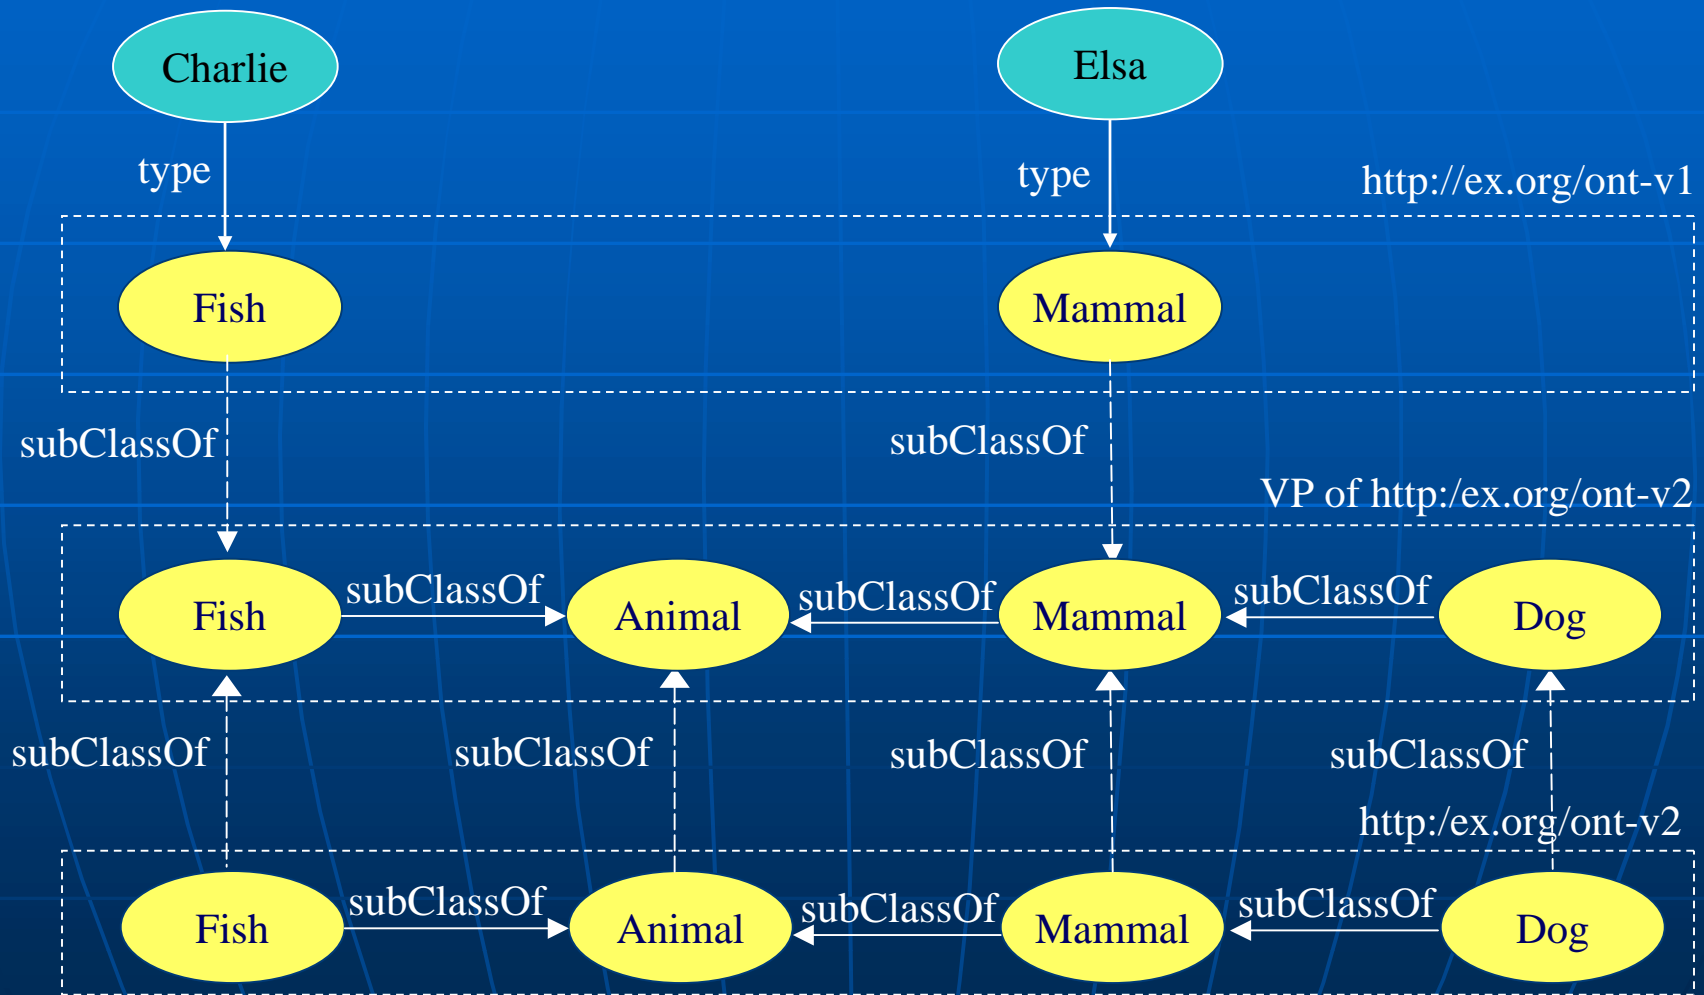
Charlie

Elsa

type

type

http://ex.org/ont-v1

Fish

Mammal

subClassOf

subClassOf

VP of http:/ex.org/ont-v2

Fish

subClassOf

Animal

subClassOf

Mammal

subClassOf

Dog

subClassOf

subClassOf

subClassOf

subClassOf

http:/ex.org/ont-v2

Fish

subClassOf

Animal

subClassOf

Mammal

subClassOf

Dog